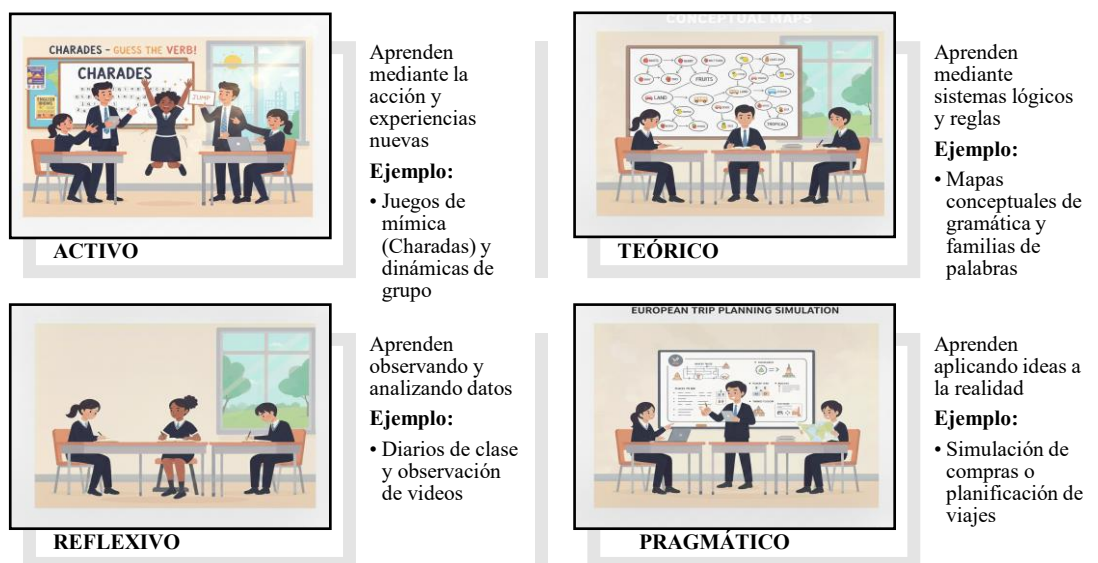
CHARADES - GUESS THE VERB!

CHARADES

JUMP!

ACTIVO

Aprenden mediante la acción y experiencias nuevas

Ejemplo:

• Juegos de mímica (Charadas) y dinámicas de grupo

CONCEPTUAL MAPS

FRUITS

LAND

TEÓRICO

Aprenden mediante sistemas lógicos y reglas

Ejemplo:

• Mapas conceptuales de gramática y familias de palabras

REFLEXIVO

Aprenden observando y analizando datos

Ejemplo:

• Diarios de clase y observación de videos

EUROPEAN TRIP PLANNING SIMULATION

PRAGMÁTICO

Aprenden aplicando ideas a la realidad

Ejemplo:

• Simulación de compras o planificación de viajes